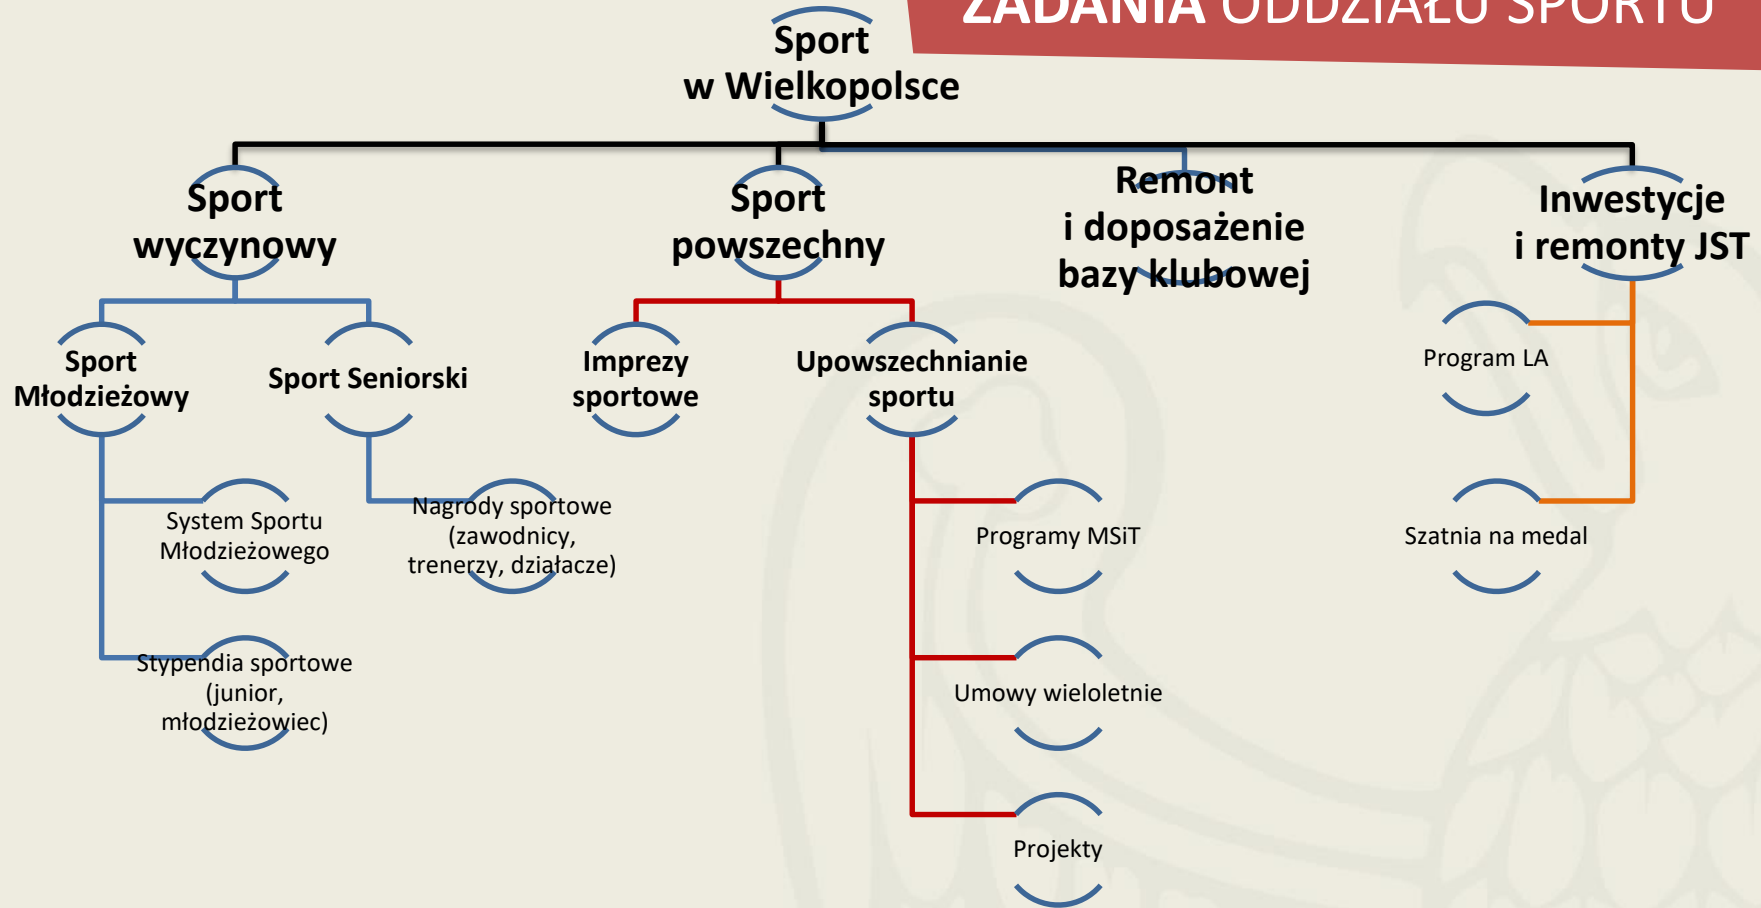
ZADANIA ODDZIAŁU SPORTU

Sport w Wielkopolsce

Sport wyczynowy

Sport powszechny

Remont i doposażenie bazy klubowej

Inwestycje i remonty JST

Sport Młodzieżowy

Sport Seniorski

Imprezy sportowe

Upowszechnianie sportu

Program LA

System Sportu Młodzieżowego

Nagrody sportowe (zawodnicy, trenerzy, działacze)

Programy MSiT

Szatnia na medal

Stypendia sportowe (junior, młodzieżowiec)

Umowy wieloletnie

Projekty